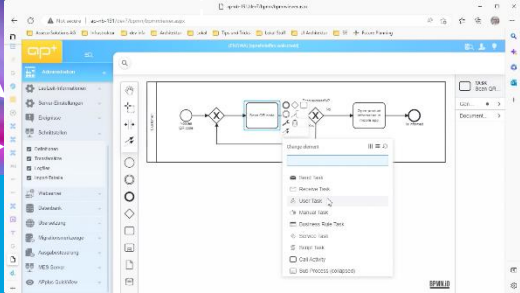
Not secure

Administration

Laufzeit-Informationen

Server-Einstellungen

Endgeräte

Schnittstellen

Datenbanken

Benutzer

Logfiles

Report-Tabelle

Webserver

Datenbank

Übersetzung

Migrationswerkzeuge

Ausgabesteuerung

MES Server

Change element

Send Task

Receive Task

User Task

Manual Task

Business Rule Task

Service Task

Script Task

Call Activity

Sub Process (collapsed)

Document...